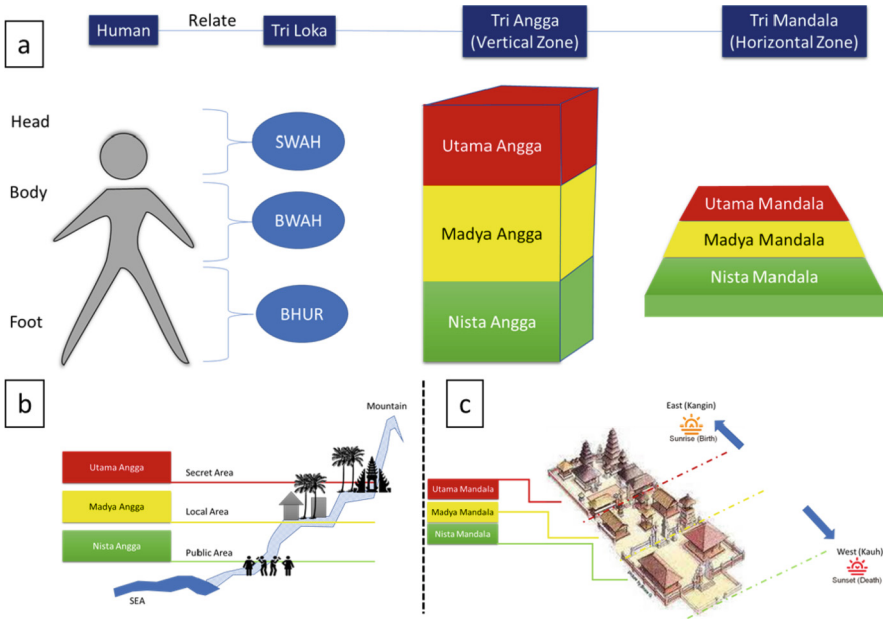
a

Human Relate Tri Loka

Tri Angga (Vertical Zone)

Tri Mandala (Horizontal Zone)

Head

Body

Foot

SWAH

BWAH

BHUR

Utama Angga

Madya Angga

Nista Angga

Utama Mandala

Madya Mandala

Nista Mandala

b

Mountain

Utama Angga

Secret Area

Madya Angga

Local Area

Nista Angga

Public Area

SEA

c

East (Kangin)

Sunrise (Birth)

Utama Mandala

Madya Mandala

Nista Mandala

West (Kauh)

Sunset (Death)